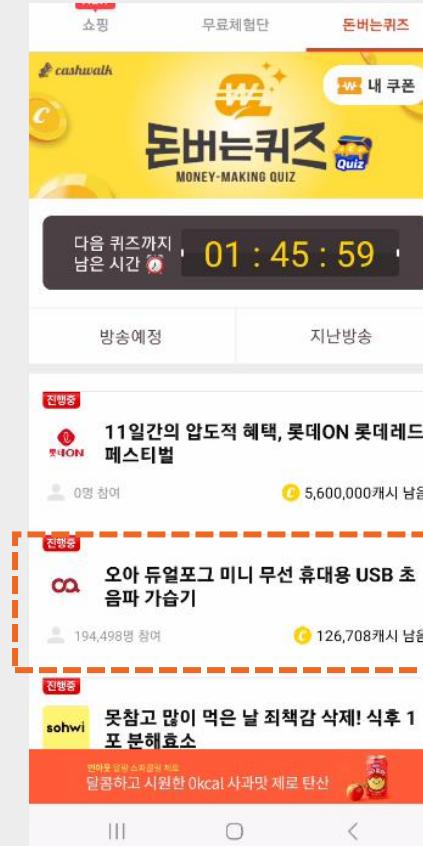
쇼핑 무료체험단 돈버는퀴즈

cashwalk

내 쿠폰

돈버는퀴즈
MONEY-MAKING QUIZ
Quiz

다음 퀴즈까지 남은 시간 01 : 45 : 59

방송예정 지난방송

진행중
롯데ON
11일간의 압도적 혜택, 롯데ON 롯데레드 페스티벌
0명 참여 5,600,000캐시 남음

진행중
오아 듀얼포그 미니 무선 휴대용 USB 초음파 가습기
194,498명 참여 126,708캐시 남음

진행중
sohwi
못참고 많이 먹은 날 죄책감 삭제! 식후 1포 분해효소

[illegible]
달콤하고 시원한 0kcal 사과맛 제로 탄산